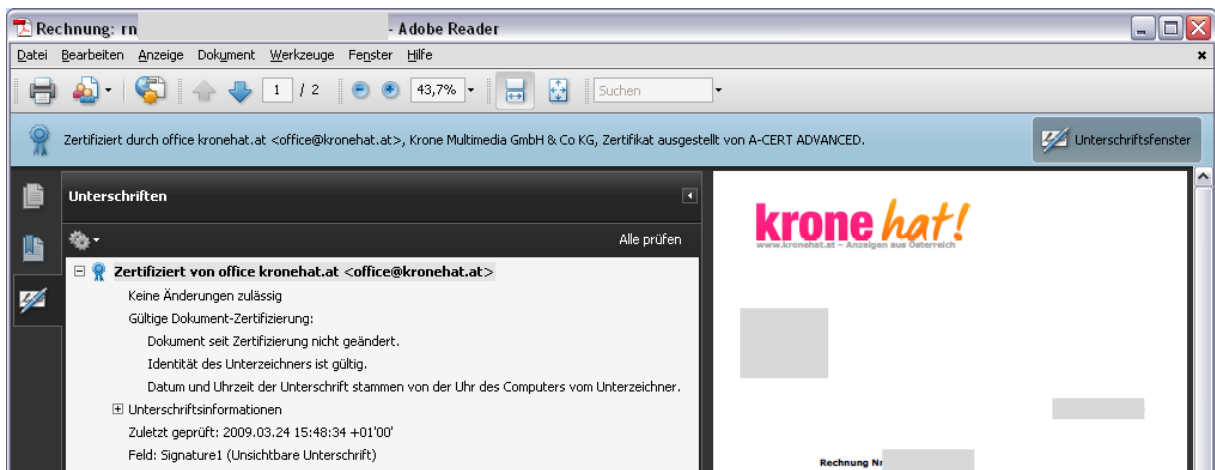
Rechnung: rn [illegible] - Adobe Reader

Datei Bearbeiten Anzeige Dokument Werkzeuge Fenster Hilfe

1 / 2 43,7% Suchen

Zertifiziert durch office kronehat.at <office@kronehat.at>, Krone Multimedia GmbH & Co KG, Zertifikat ausgestellt von A-CERT ADVANCED.

Unterschriftsfenster

Unterschriften

Alle prüfen

Zertifiziert von office kronehat.at <office@kronehat.at>

Keine Änderungen zulässig

Gültige Dokument-Zertifizierung:

Dokument seit Zertifizierung nicht geändert.

Identität des Unterzeichners ist gültig.

Datum und Uhrzeit der Unterschrift stammen von der Uhr des Computers vom Unterzeichner.

Unterschriftsinformationen

Zuletzt geprüft: 2009.03.24 15:48:34 +01'00'

Feld: Signature1 (Unsichtbare Unterschrift)

krone hat!

www.kronehat.at – Anzeigen aus Österreich

Rechnung Nr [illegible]